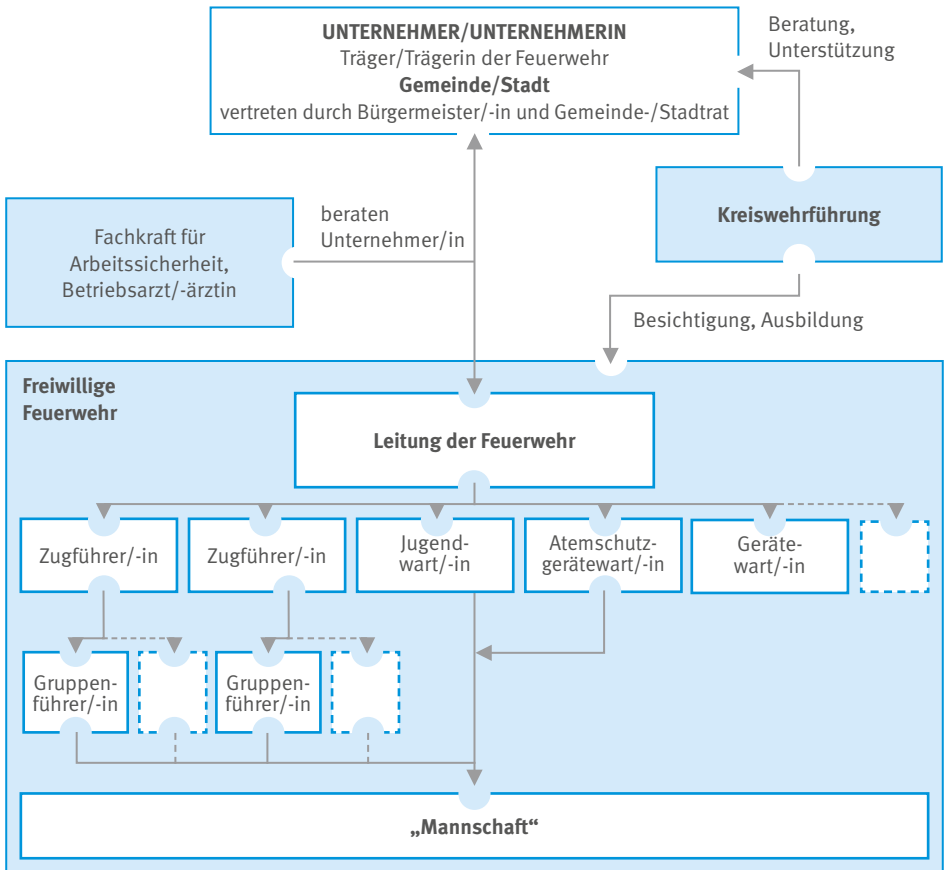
**UNTERNEHMER/UNTERNEHMERIN**
Träger/Trägerin der Feuerwehr
**Gemeinde/Stadt**
vertreten durch Bürgermeister/-in und Gemeinde-/Stadtrat

Beratung, Unterstützung

**Kreiswehrführung**

Fachkraft für Arbeitssicherheit, Betriebsarzt/-ärztin

beraten Unternehmer/in

Besichtigung, Ausbildung

**Freiwillige Feuerwehr**

**Leitung der Feuerwehr**

Zugführer/-in

Zugführer/-in

Jugendwart/-in

Atemschutzgerätewart/-in

Gerätewart/-in

Gruppenführer/-in

Gruppenführer/-in

**„Mannschaft“**